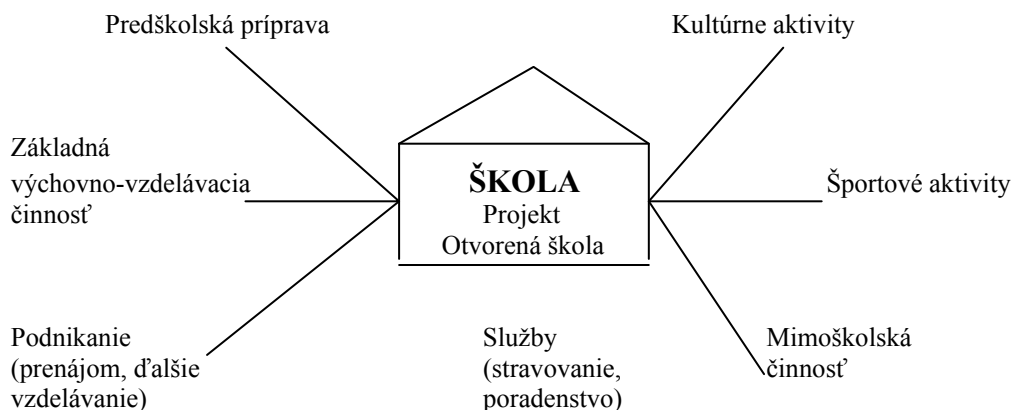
Predškolská príprava

Kultúrne aktivity

Základná výchovno-vzdelávacia činnosť

ŠKOLA
Projekt
Otvorená škola

Športové aktivity

Podnikanie (prenájom, ďalšie vzdelávanie)

Služby (stravovanie, poradenstvo)

Mimoškolská činnosť